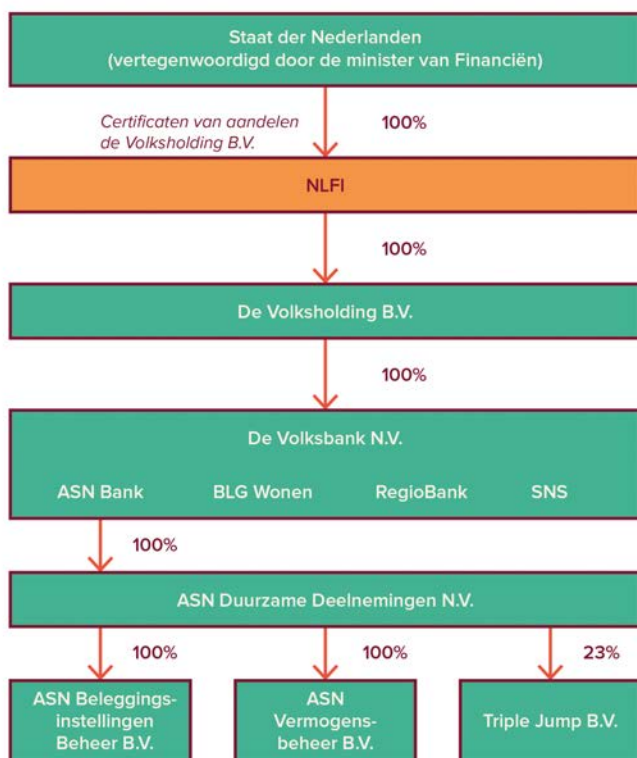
Staat der Nederlanden
(vertegenwoordigd door de minister van Financiën)

Certificaten van aandelen de Volksholding B.V.

100%

NLFI

100%

De Volksholding B.V.

100%

De Volksbank N.V.

ASN Bank

BLG Wonen

RegioBank

SNS

100%

ASN Duurzame Deelnemingen N.V.

100%

100%

23%

ASN Beleggingsinstellingen Beheer B.V.

ASN Vermogensbeheer B.V.

Triple Jump B.V.